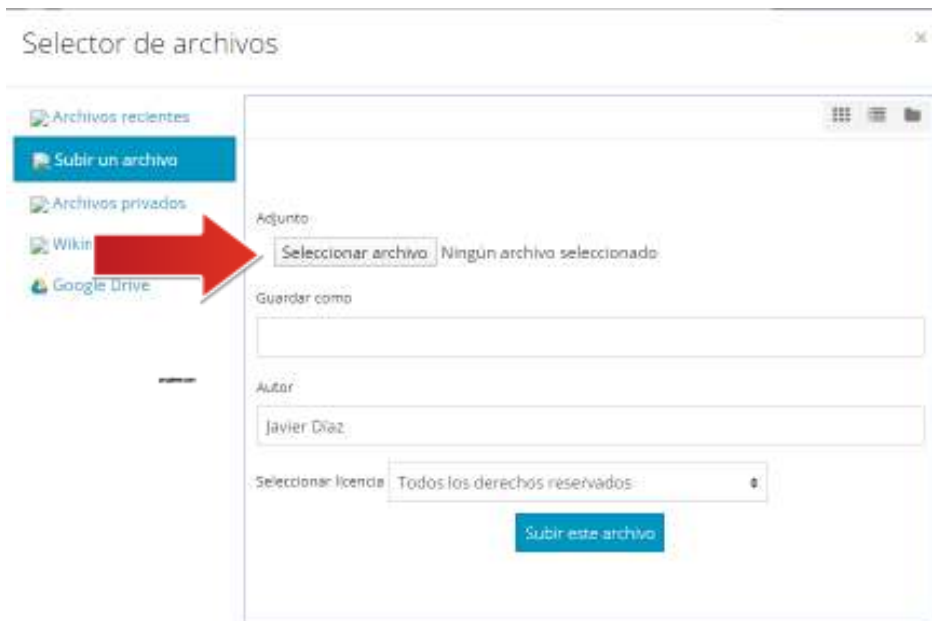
Selector de archivos

×

Archivos recientes

Subir un archivo

Archivos privados

Wikim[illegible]

Google Drive

Adjunto

Seleccionar archivo Ningún archivo seleccionado

Guardar como

Autor

Javier Díaz

Seleccionar licencia Todos los derechos reservados

Subir este archivo